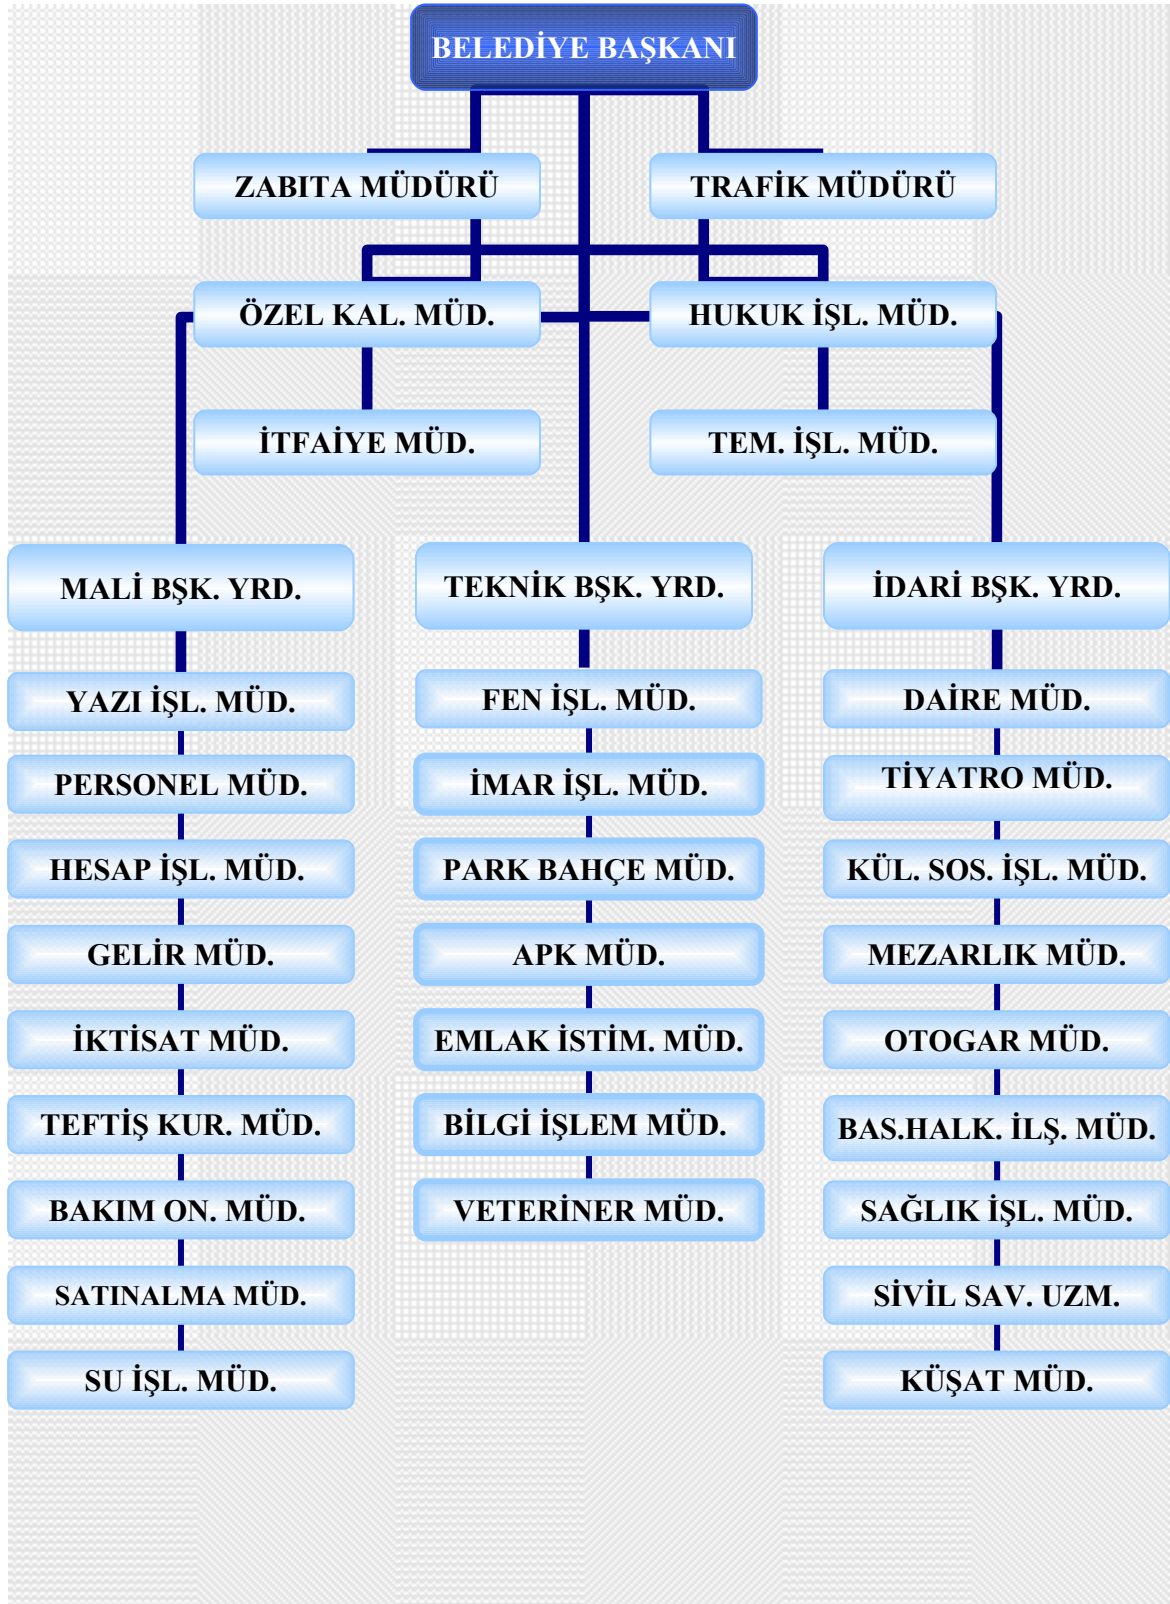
BELEDİYE BAŞKANI

ZABITA MÜDÜRÜ

TRAFİK MÜDÜRÜ

ÖZEL KAL. MÜD.

HUKUK İŞL. MÜD.

İTFAİYE MÜD.

TEM. İŞL. MÜD.

MALİ BŞK. YRD.

YAZI İŞL. MÜD.

PERSONEL MÜD.

HESAP İŞL. MÜD.

GELİR MÜD.

İKTİSAT MÜD.

TEFTİŞ KUR. MÜD.

BAKIM ON. MÜD.

SATINALMA MÜD.

SU İŞL. MÜD.

TEKNİK BŞK. YRD.

FEN İŞL. MÜD.

İMAR İŞL. MÜD.

PARK BAHÇE MÜD.

APK MÜD.

EMLAK İSTİM. MÜD.

BİLGİ İŞLEM MÜD.

VETERİNER MÜD.

İDARİ BŞK. YRD.

DAİRE MÜD.

TİYATRO MÜD.

KÜL. SOS. İŞL. MÜD.

MEZARLIK MÜD.

OTOGAR MÜD.

BAS.HALK. İLŞ. MÜD.

SAĞLIK İŞL. MÜD.

SİVİL SAV. UZM.

KÜŞAT MÜD.